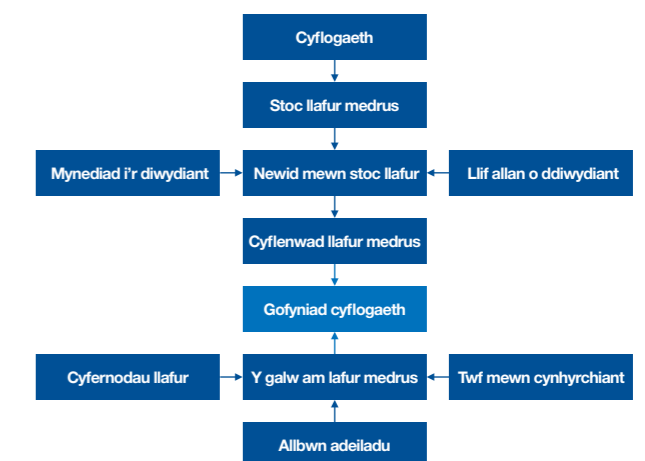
Cyflogaeth

Stoc llafur medrus

Mynediad i'r diwydiant

Newid mewn stoc llafur

Llif allan o ddiwydiant

Cyflenwad llafur medrus

Gofyniad cyflogaeth

Cyfernodau llafur

Y galw am lafur medrus

Twf mewn cynhyrchiant

Allbwn adeiladu